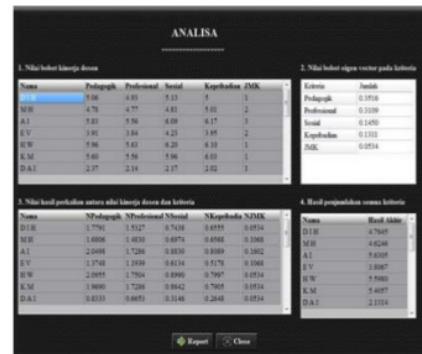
ANALISA

1. Nilai bobot kinerja dosen

| Nama | Pedagogik | Profesional | Sosial | Kepribadian | JMK |
|---|---|---|---|---|---|
| D.H | 5.06 | 4.83 | 5.13 | 5 | 1 |
| M.H | 4.78 | 4.77 | 4.81 | 5.01 | 2 |
| A.I | 5.83 | 5.56 | 6.08 | 6.17 | 3 |
| E.V | 3.91 | 3.84 | 4.23 | 3.95 | 2 |
| R.W | 5.96 | 5.63 | 6.20 | 6.10 | 1 |
| K.M | 5.60 | 5.56 | 5.96 | 6.03 | 1 |
| D.A.I | 2.37 | 2.14 | 2.17 | 2.02 | 1 |

2. Nilai bobot eigen vector pada kriteria

| Kriteria | Jumlah |
|---|---|
| Pedagogik | 0.3516 |
| Profesional | 0.3109 |
| Sosial | 0.1450 |
| Kepribadian | 0.1311 |
| JMK | 0.0534 |

3. Nilai hasil perkalian antara nilai kinerja dosen dan kriteria

| Nama | NPedagogik | NProfesional | NSosial | NKepribadian | NJMK |
|---|---|---|---|---|---|
| D.H | 1.7791 | 1.5127 | 0.7438 | 0.6555 | 0.0534 |
| M.H | 1.6806 | 1.4830 | 0.6974 | 0.6568 | 0.1068 |
| A.I | 2.0498 | 1.7286 | 0.8830 | 0.8089 | 0.1602 |
| E.V | 1.3748 | 1.1939 | 0.6134 | 0.5178 | 0.1068 |
| R.W | 2.0955 | 1.7504 | 0.8990 | 0.7997 | 0.0534 |
| K.M | 1.9690 | 1.7286 | 0.8642 | 0.7905 | 0.0534 |
| D.A.I | 0.8333 | 0.6653 | 0.3146 | 0.2648 | 0.0534 |

4. Hasil penjumlahan semua kriteria

| Nama | Hasil Akhir |
|---|---|
| D.H | 4.7445 |
| M.H | 4.6246 |
| A.I | 5.6305 |
| E.V | 3.8067 |
| R.W | 5.5980 |
| K.M | 5.4057 |
| D.A.I | 2.1314 |

Report Close